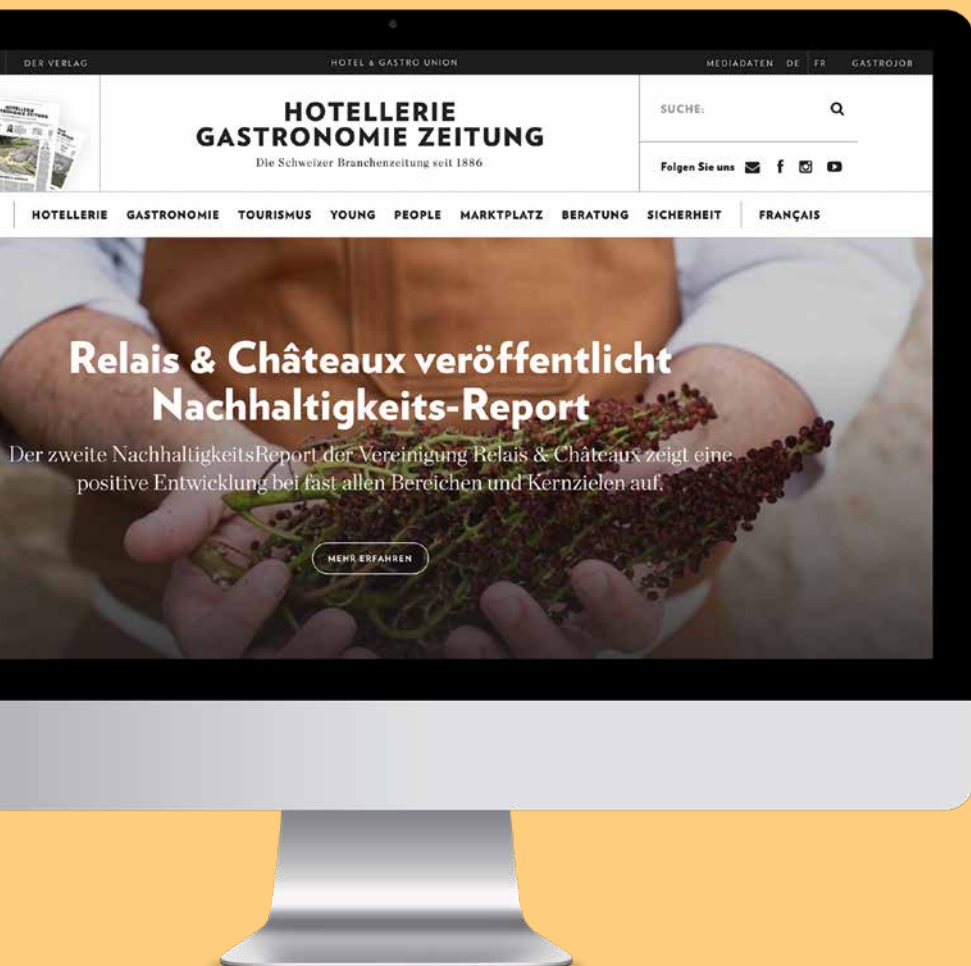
DER VERLAG HOTEL & GASTRO UNION MEDIADATEN DE FR GASTROJOB

HOTELLERIE
GASTRONOMIE ZEITUNG
Die Schweizer Branchenzeitung seit 1886

SUCHE:

Folgen Sie uns

HOTELLERIE GASTRONOMIE TOURISMUS YOUNG PEOPLE MARKTPLATZ BERATUNG SICHERHEIT FRANÇAIS

Relais & Châteaux veröffentlicht Nachhaltigkeits-Report

Der zweite NachhaltigkeitsReport der Vereinigung Relais & Châteaux zeigt eine positive Entwicklung bei fast allen Bereichen und Kernzielen auf.

MEHR ERFAHREN